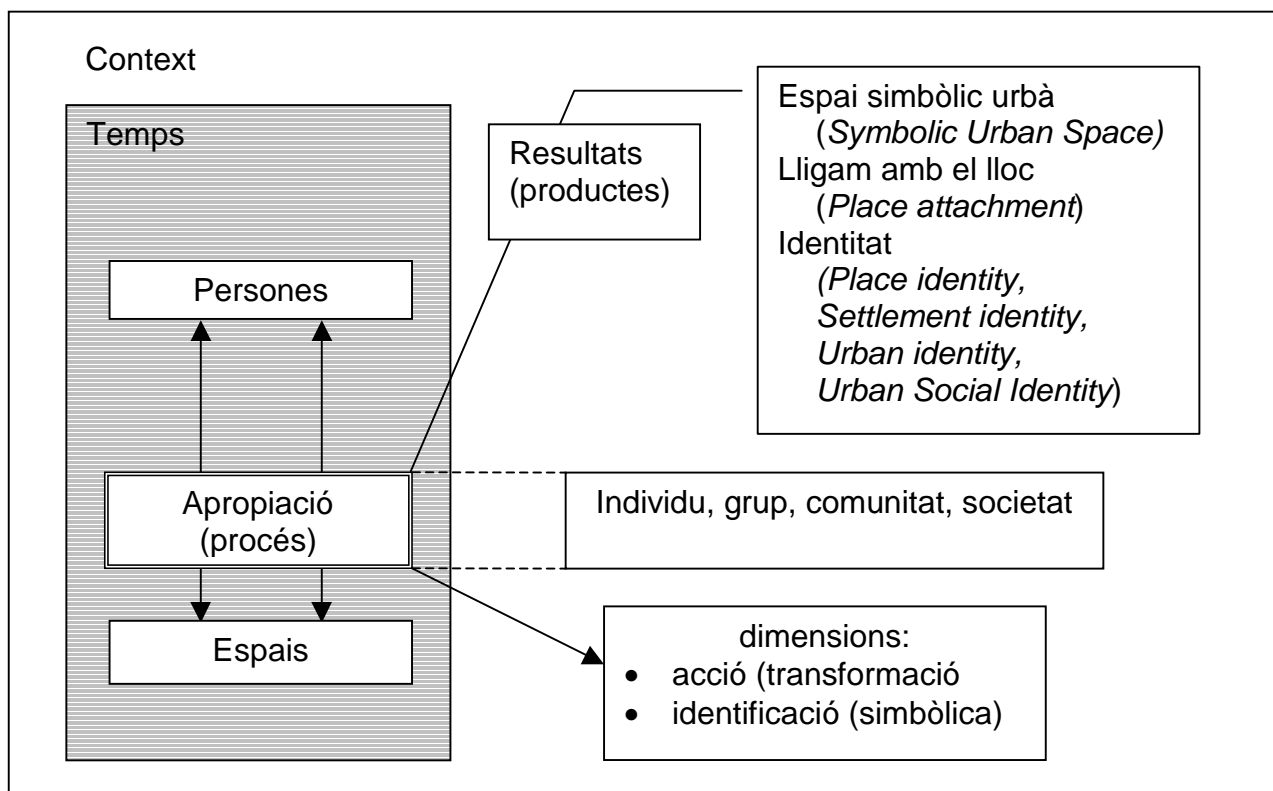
Context

Temps

Resultats (productes)

Espai simbòlic urbà (*Symbolic Urban Space)*
Lligam amb el lloc (*Place attachment*)
Identitat *(Place identity, Settlement identity, Urban identity, Urban Social Identity*)

Persones

Apropiació (procés)

Individu, grup, comunitat, societat

Espais

dimensions:
- acció (transformació
- identificació (simbòlica)